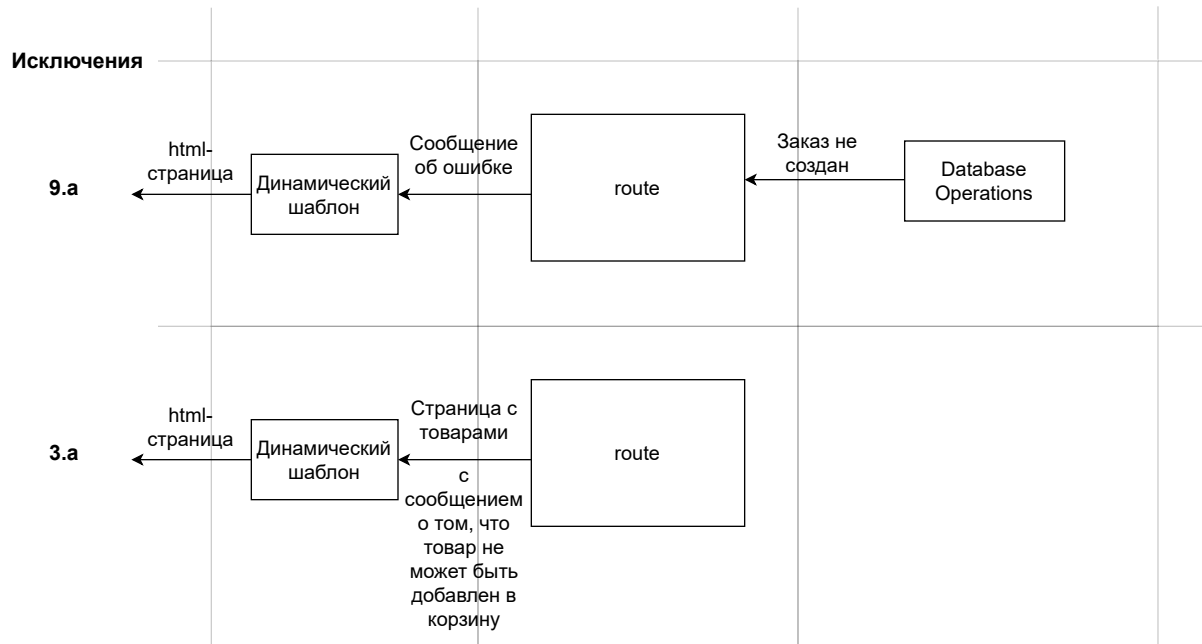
Исключения

9.a

html-страница

Динамический шаблон

Сообщение об ошибке

route

Заказ не создан

Database Operations

3.a

html-страница

Динамический шаблон

Страница с товарами с сообщением о том, что товар не может быть добавлен в корзину

route